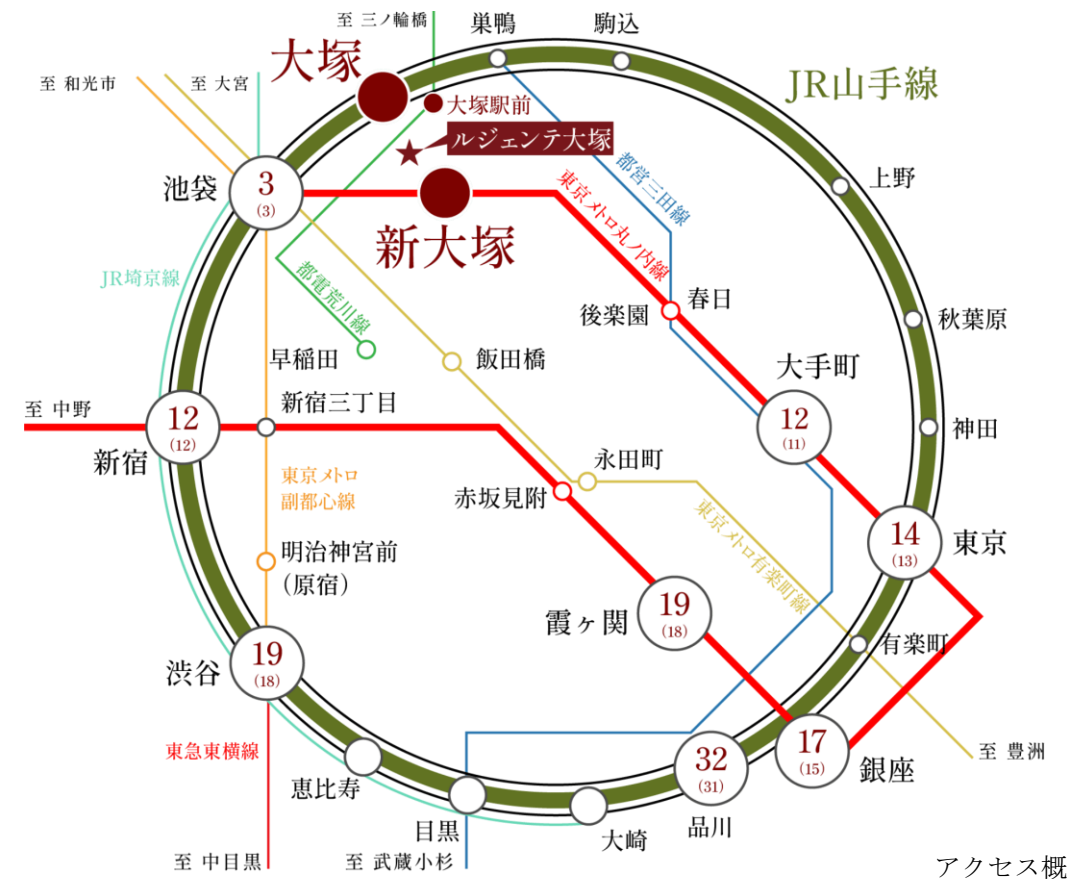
至 三ノ輪橋
巣鴨
駒込
至 和光市
至 大宮
大塚
大塚駅前
JR山手線
ルジェンテ大塚
都営三田線
池袋
3
(3)
新大塚
東京メトロ丸ノ内線
上野
都電荒川線
JR埼京線
後楽園
春日
秋葉原
早稲田
飯田橋
大手町
至 中野
新宿三丁目
12
(12)
12
(11)
神田
新宿
永田町
東京メトロ副都心線
赤坂見附
東京メトロ有楽町線
14
(13)
東京
明治神宮前(原宿)
19
(18)
霞ヶ関
有楽町
渋谷
19
(18)
17
(15)
東急東横線
32
(31)
至 豊洲
恵比寿
銀座
目黒
品川
大崎
至 中目黒
至 武蔵小杉
アクセス概